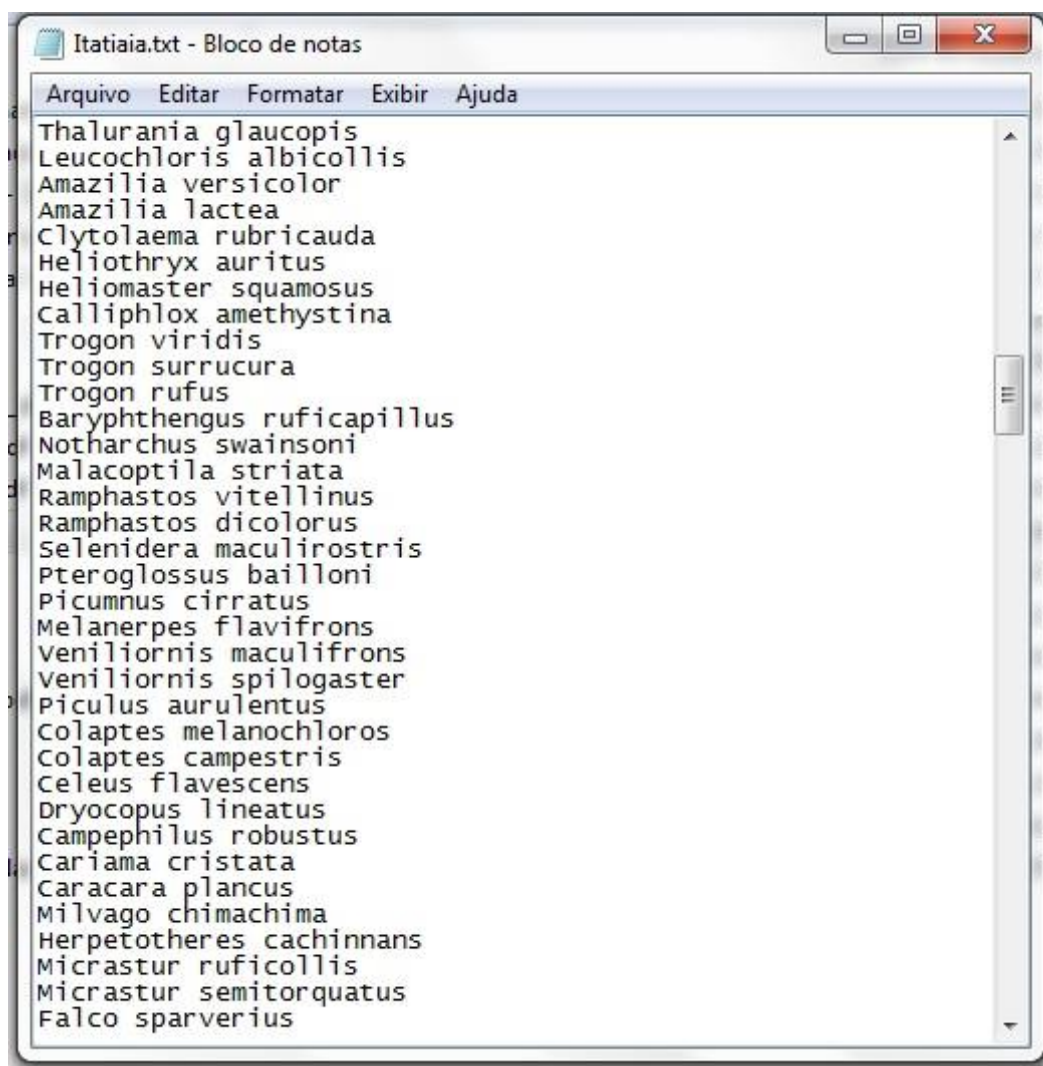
Itatiaia.txt - Bloco de notas

Arquivo Editar Formatar Exibir Ajuda

Thalurania glaucopis
Leucochloris albicollis
Amazilia versicolor
Amazilia lactea
Clytolaema rubricauda
Heliothryx auritus
Heliomaster squamosus
Calliphlox amethystina
Trogon viridis
Trogon surrucura
Trogon rufus
Baryphthengus ruficapillus
Notharchus swainsoni
Malacoptila striata
Ramphastos vitellinus
Ramphastos dicolorus
Selenidera maculirostris
Pteroglossus bailloni
Picumnus cirratus
Melanerpes flavifrons
Veniliornis maculifrons
Veniliornis spilogaster
Piculus aurulentus
Colaptes melanochloros
Colaptes campestris
Celeus flavescens
Dryocopus lineatus
Campephilus robustus
Cariama cristata
Caracara plancus
Milvago chimachima
Herpetotheres cachinnans
Micrastur ruficollis
Micrastur semitorquatus
Falco sparverius